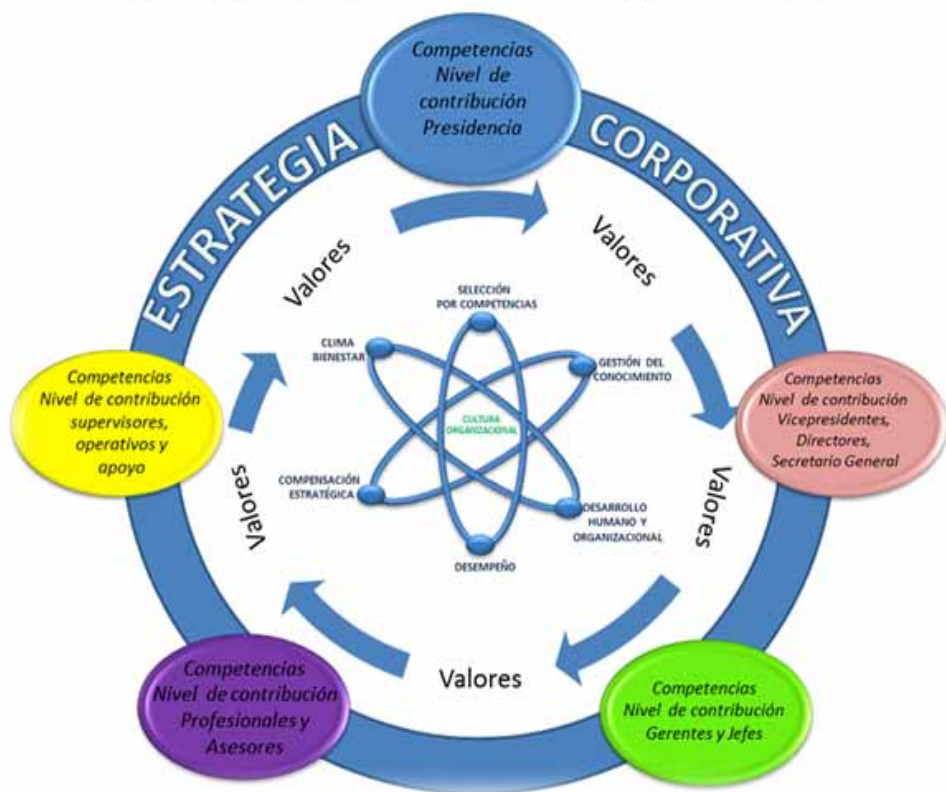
ESTRATEGIA CORPORATIVA

Competencias
Nivel de contribución
Presidencia

Valores

Valores

Competencias
Nivel de contribución
Vicepresidentes,
Directores,
Secretario General

Valores

Competencias
Nivel de contribución
Gerentes y Jefes

Valores

Competencias
Nivel de contribución
Profesionales y
Asesores

Valores

Competencias
Nivel de contribución
supervisores,
operativos y
apoyo

SELECCIÓN
POR COMPETENCIAS

GESTIÓN DEL
CONOCIMIENTO

DESARROLLO
HUMANO Y
ORGANIZACIONAL

DESEMPEÑO

COMPENSACIÓN
ESTRATÉGICA

CLIMA
BIENESTAR

CULTURA
ORGANIZACIONAL